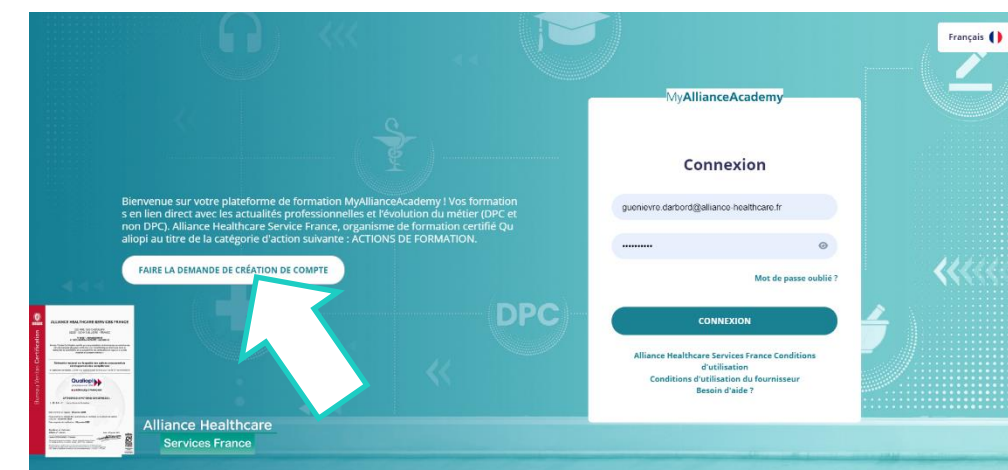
Français

MyAllianceAcademy

Connexion

guenievre.darbord@alliance-healthcare.fr

••••••••••

Mot de passe oublié ?

CONNEXION

Alliance Healthcare Services France Conditions d'utilisation
Conditions d'utilisation du fournisseur
Besoin d'aide ?

Bienvenue sur votre plateforme de formation MyAllianceAcademy ! Vos formations en lien direct avec les actualités professionnelles et l'évolution du métier (DPC et non DPC). Alliance Healthcare Service France, organisme de formation certifié Qualiopi au titre de la catégorie d'action suivante : ACTIONS DE FORMATION.

FAIRE LA DEMANDE DE CRÉATION DE COMPTE

DPC

ALLIANCE HEALTHCARE SERVICES FRANCE

Qualiopi

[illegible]

Alliance Healthcare
Services France